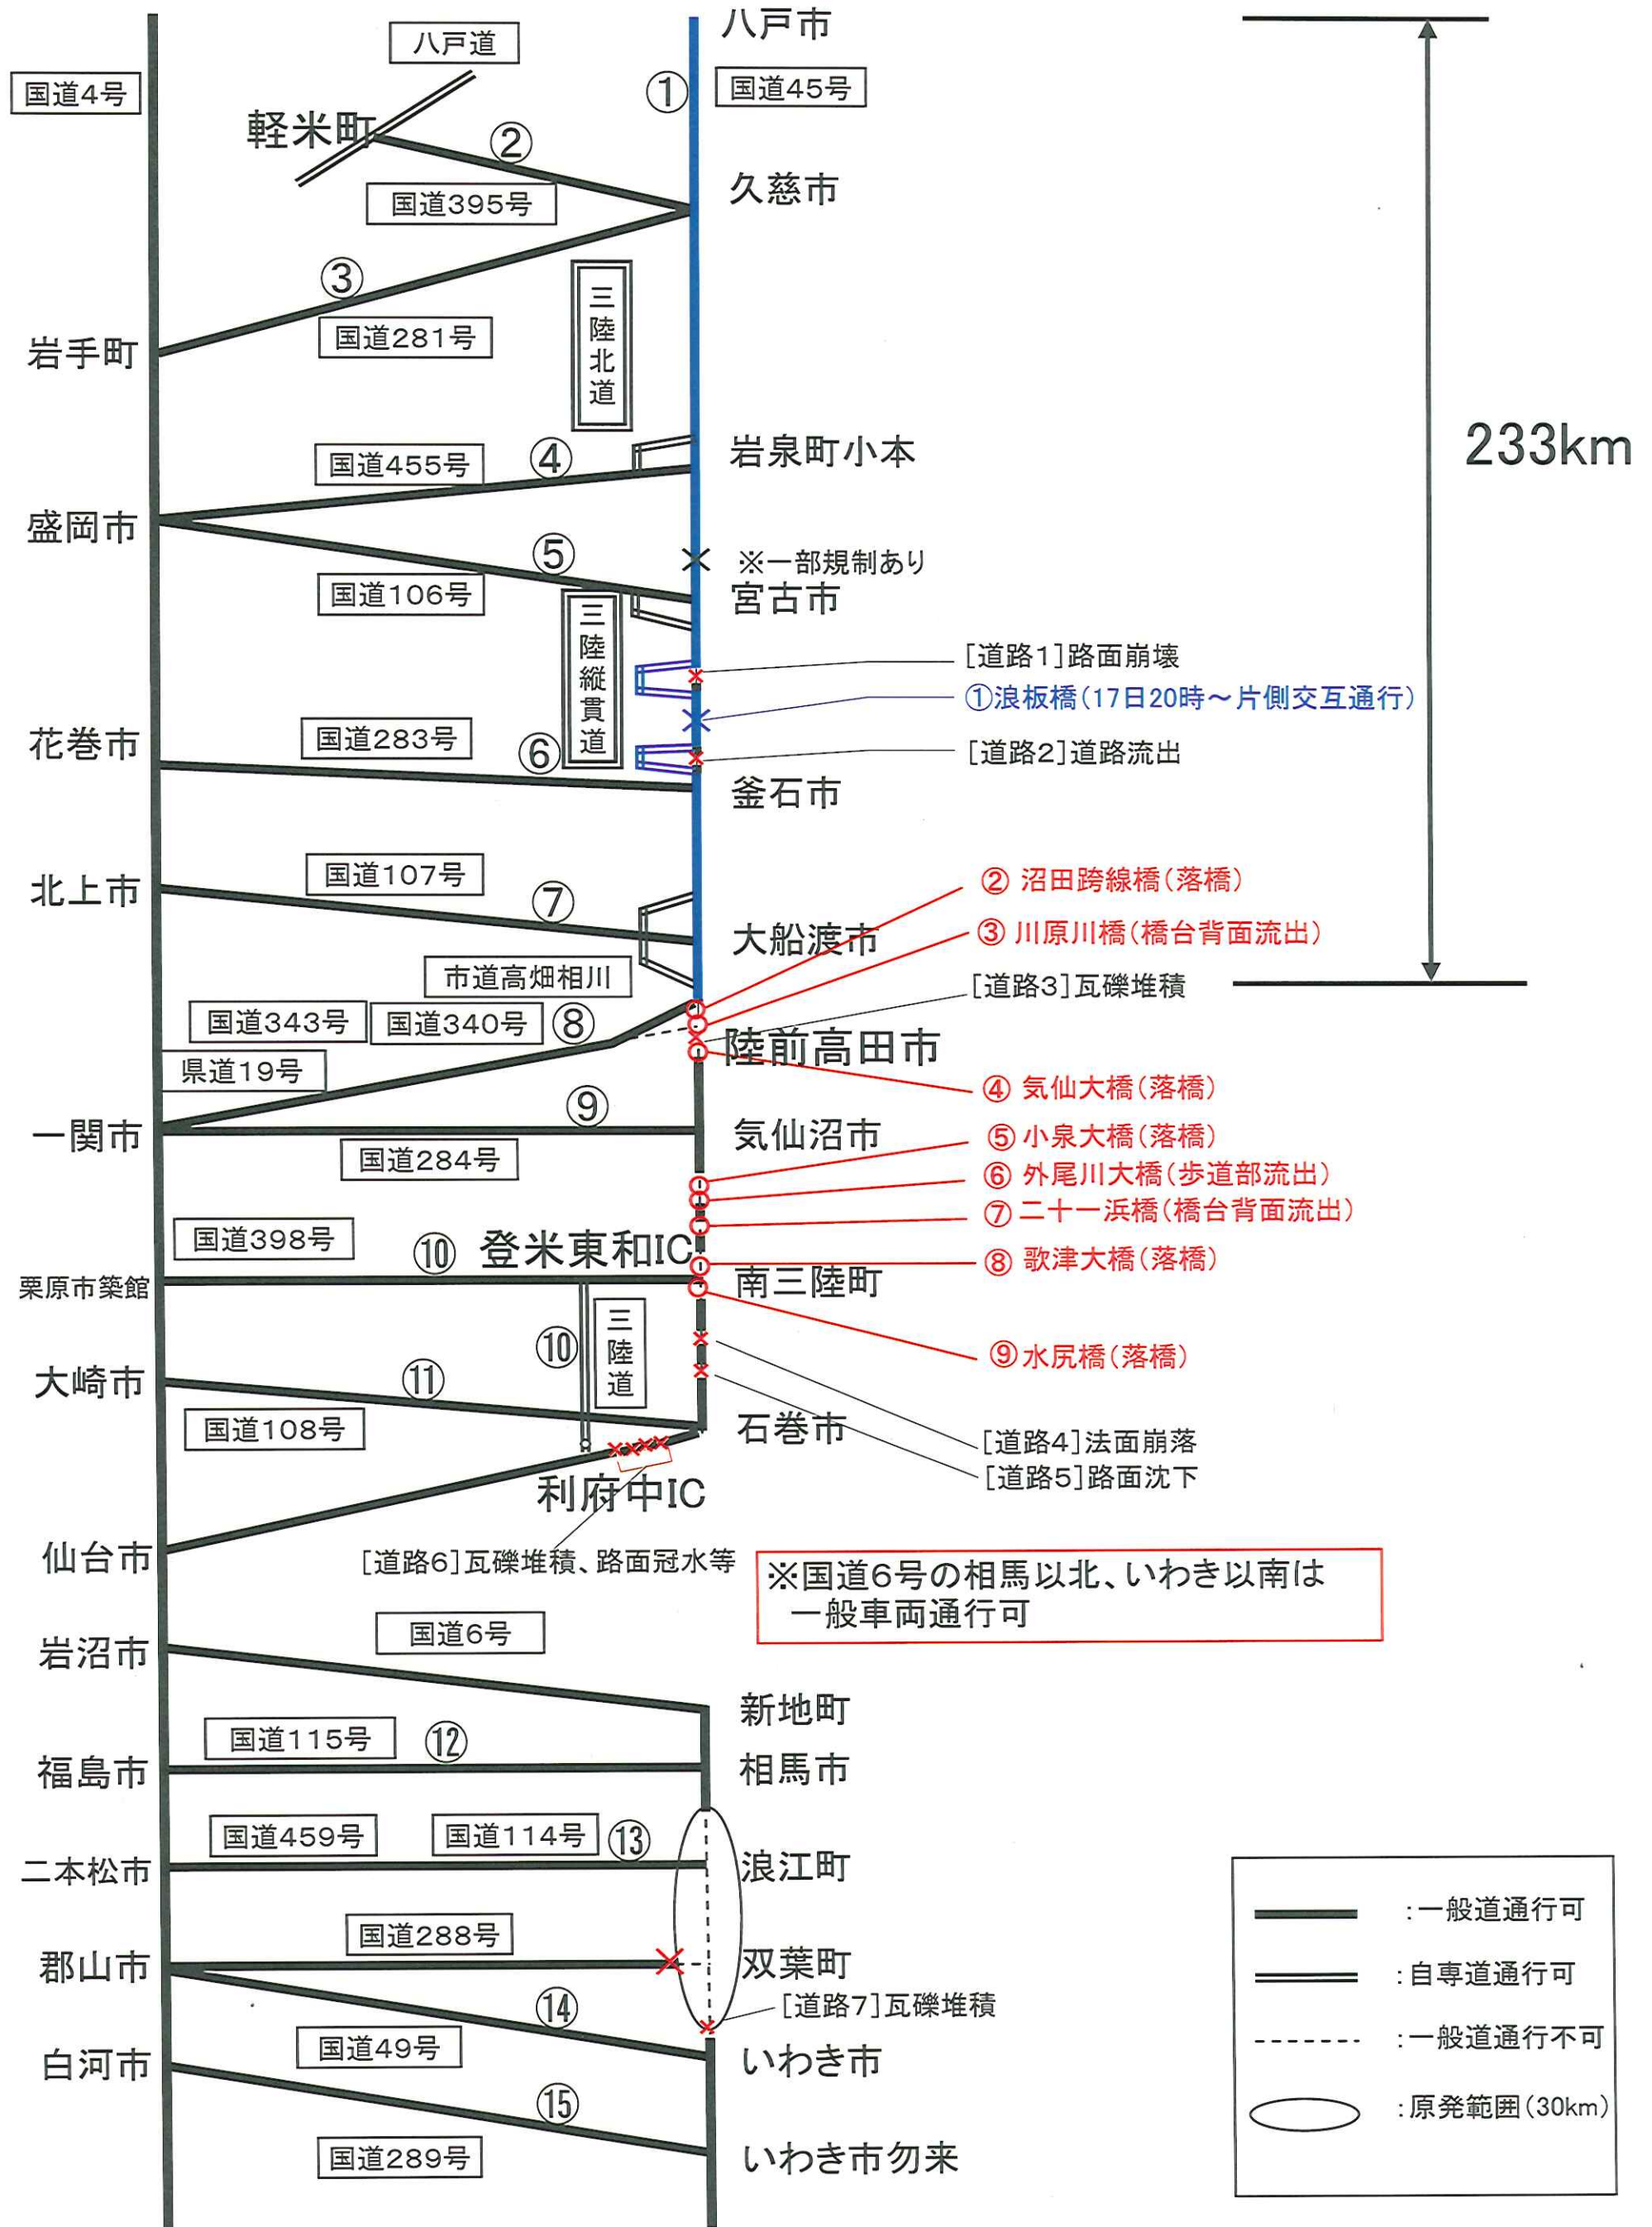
八戸道
国道4号
八戸市
①
国道45号
軽米町
②
国道395号
久慈市
③
三陸北道
国道281号
岩手町
233km
国道455号
④
岩泉町小本
盛岡市
⑤
※一部規制あり
国道106号
宮古市
三陸縦貫道
[道路1]路面崩壊
①浪板橋(17日20時～片側交互通行)
国道283号
花巻市
⑥
[道路2]道路流出
釜石市
国道107号
北上市
②沼田跨線橋(落橋)
⑦
③川原川橋(橋台背面流出)
大船渡市
市道高畑相川
[道路3]瓦礫堆積
国道343号
国道340号
⑧
陸前高田市
県道19号
④気仙大橋(落橋)
⑨
一関市
気仙沼市
⑤小泉大橋(落橋)
国道284号
⑥外尾川大橋(歩道部流出)
⑦二十一浜橋(橋台背面流出)
国道398号
⑩
登米東和IC
⑧歌津大橋(落橋)
栗原市築館
南三陸町
三陸道
⑩
⑨水尻橋(落橋)
大崎市
⑪
国道108号
石巻市
[道路4]法面崩落
[道路5]路面沈下
利府中IC
仙台市
[道路6]瓦礫堆積、路面冠水等
※国道6号の相馬以北、いわき以南は 一般車両通行可
国道6号
岩沼市
新地町
国道115号
⑫
福島市
相馬市
国道459号
国道114号
⑬
二本松市
浪江町
国道288号
郡山市
双葉町
⑭
[道路7]瓦礫堆積
国道49号
白河市
いわき市
⑮
国道289号
いわき市勿来
:一般道通行可
:自専道通行可
:一般道通行不可
:原発範囲(30km)